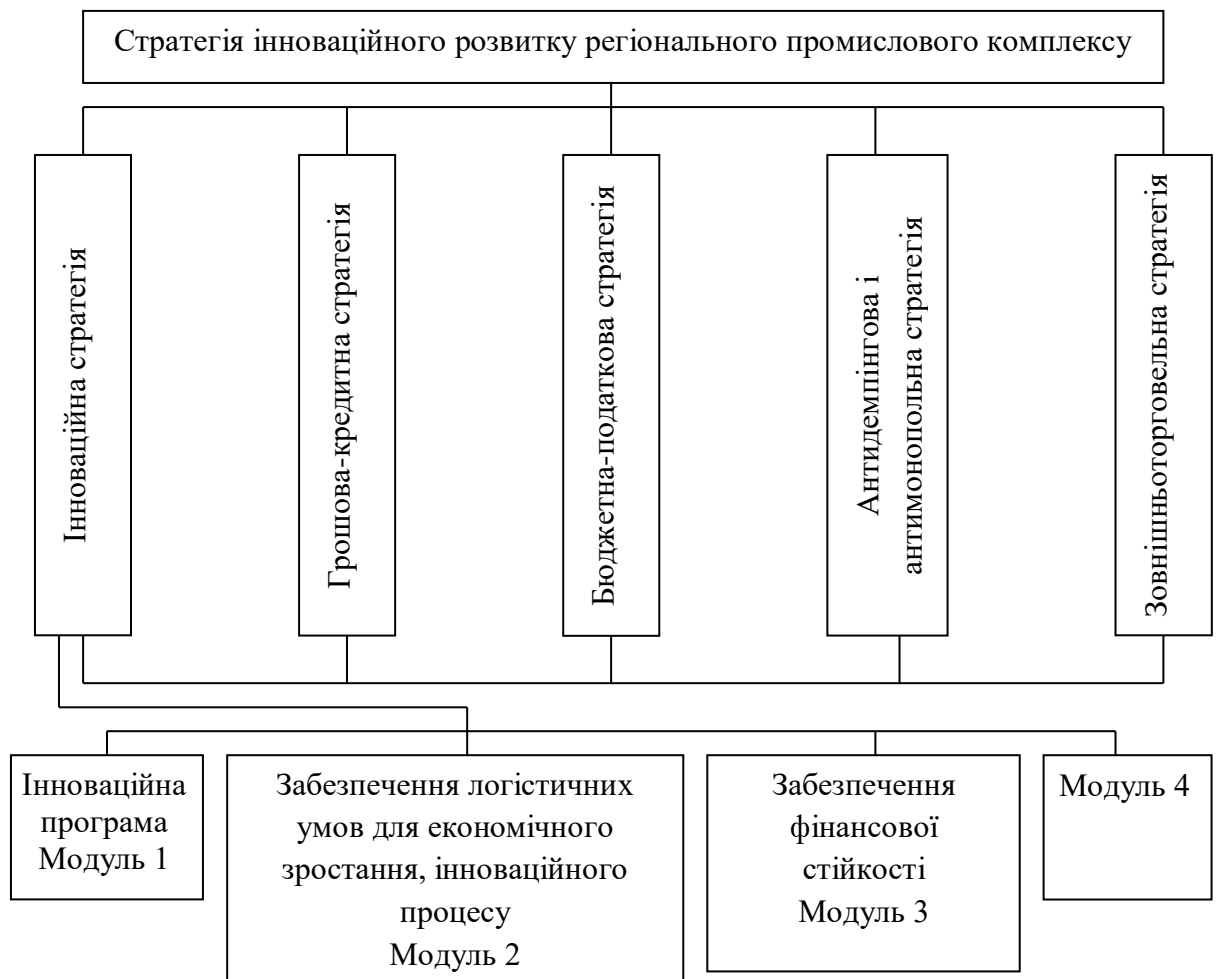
Стратегія інноваційного розвитку регіонального промислового комплексу

Інноваційна стратегія

Грошова-кредитна стратегія

Бюджетна-податкова стратегія

Антидемпінгова і антимонопольна стратегія

Зовнішньоторговельна стратегія

Інноваційна програма Модуль 1

Забезпечення логістичних умов для економічного зростання, інноваційного процесу Модуль 2

Забезпечення фінансової стійкості Модуль 3

Модуль 4